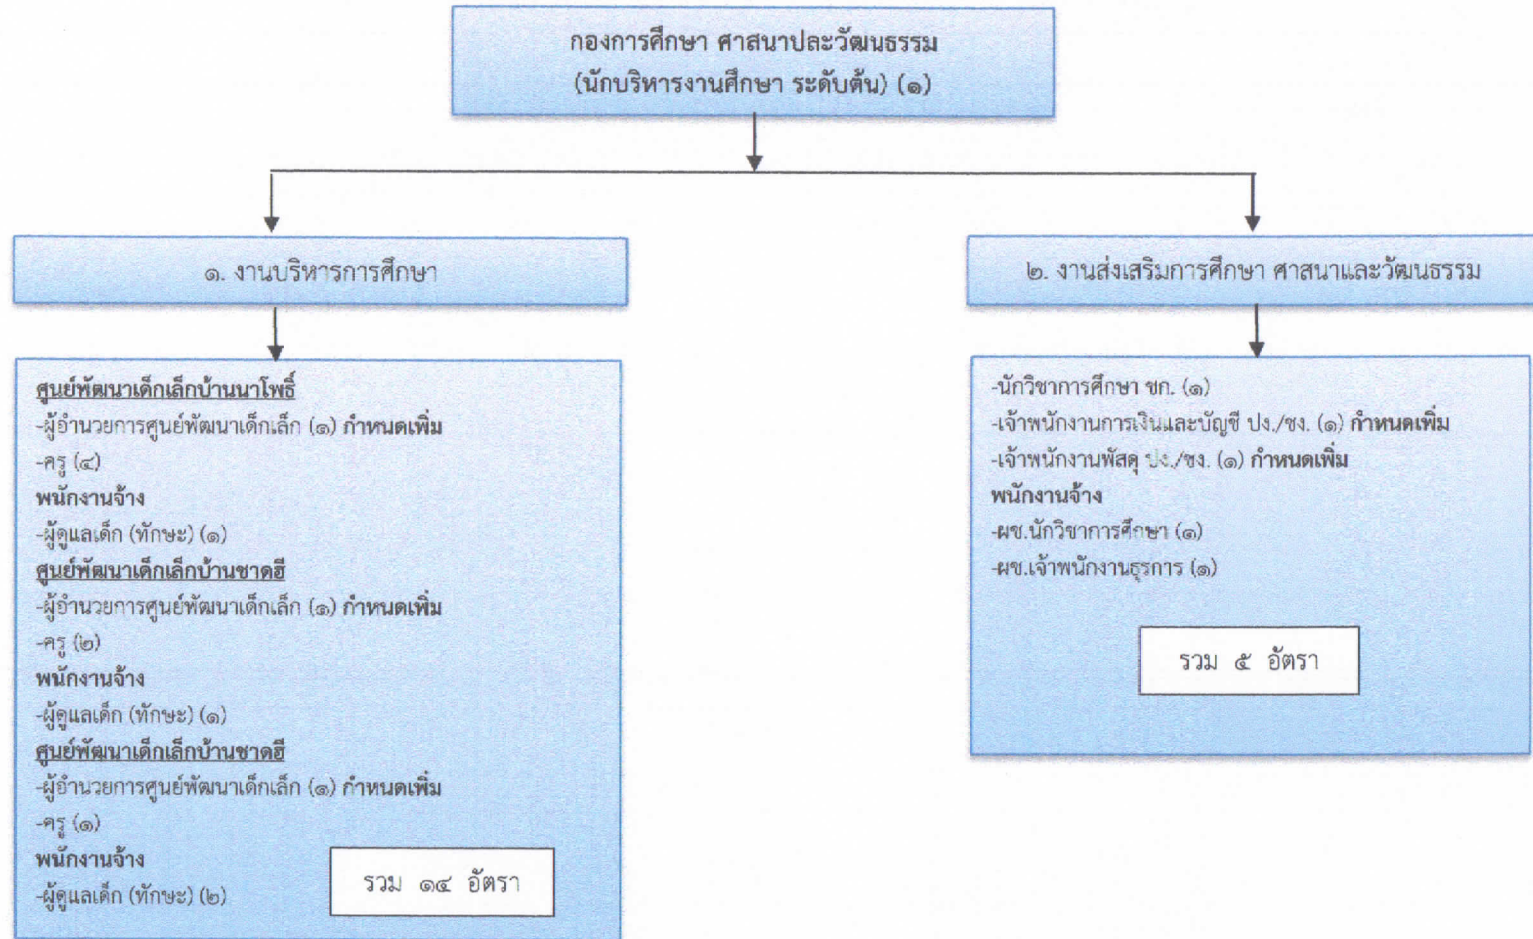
กองการศึกษา ศาสนาปละวัฒนธรรม
(นักบริหารงานศึกษา ระดับต้น) (๑)

๑. งานบริหารการศึกษา

ศูนย์พัฒนาเด็กเล็กบ้านนาโพธิ์
-ผู้อำนวยการศูนย์พัฒนาเด็กเล็ก (๑) กำหนดเพิ่ม
-ครู (๔)
พนักงานจ้าง
-ผู้ดูแลเด็ก (ทักษะ) (๑)
ศูนย์พัฒนาเด็กเล็กบ้านชาดฮี
-ผู้อำนวยการศูนย์พัฒนาเด็กเล็ก (๑) กำหนดเพิ่ม
-ครู (๒)
พนักงานจ้าง
-ผู้ดูแลเด็ก (ทักษะ) (๑)
ศูนย์พัฒนาเด็กเล็กบ้านชาดฮี
-ผู้อำนวยการศูนย์พัฒนาเด็กเล็ก (๑) กำหนดเพิ่ม
-ครู (๑)
พนักงานจ้าง
-ผู้ดูแลเด็ก (ทักษะ) (๒)

รวม ๑๔ อัตรา

๒. งานส่งเสริมการศึกษา ศาสนาและวัฒนธรรม

-นักวิชาการศึกษา ชก. (๑)
-เจ้าพนักงานการเงินและบัญชี ปง./ชง. (๑) กำหนดเพิ่ม
-เจ้าพนักงานพัสดุ ปง./ชง. (๑) กำหนดเพิ่ม
พนักงานจ้าง
-ผช.นักวิชาการศึกษา (๑)
-ผช.เจ้าพนักงานธุรการ (๑)

รวม ๕ อัตรา